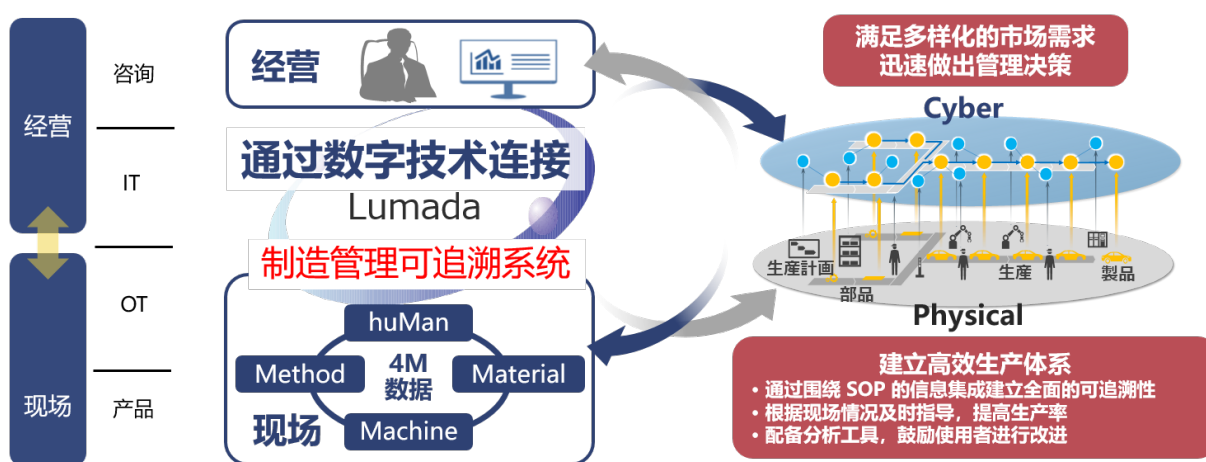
经营

咨询

IT

OT

产品

现场

经营

通过数字技术连接

Lumada

制造管理可追溯系统

huMan

Method

4M
数据

Material

Machine

现场

满足多样化的市场需求
迅速做出管理决策

Cyber

生產計画

部品

生產

製品

Physical

建立高效生产体系
• 通过围绕 SOP 的信息集成建立全面的可追溯性
• 根据现场情况及时指导，提高生产率
• 配备分析工具，鼓励使用者进行改进